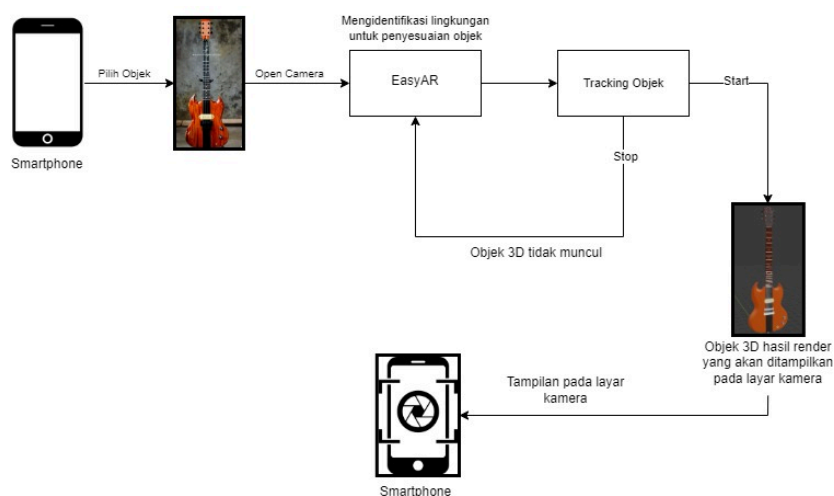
Smartphone

Pilih Objek

Open Camera

Mengidentifikasi lingkungan untuk penyesuaian objek

EasyAR

Tracking Objek

Start

Stop

Objek 3D tidak muncul

Objek 3D hasil render yang akan ditampilkan pada layar kamera

Tampilan pada layar kamera

Smartphone